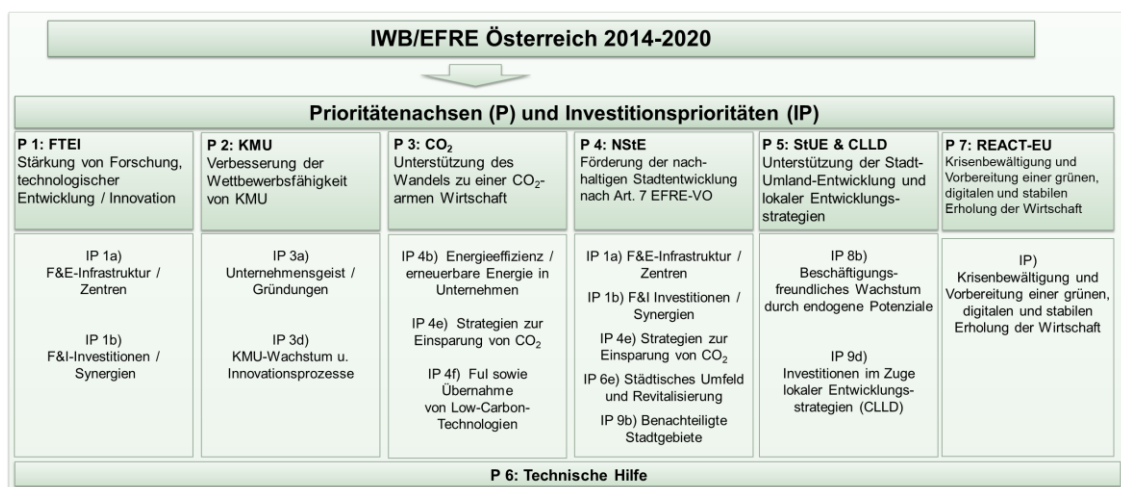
IWB/EFRE Österreich 2014-2020

Prioritätenachsen (P) und Investitionsprioritäten (IP)

P 1: FTEI
Stärkung von Forschung, technologischer Entwicklung / Innovation

IP 1a)
F&E-Infrastruktur / Zentren

IP 1b)
F&I-Investitionen / Synergien

P 2: KMU
Verbesserung der Wettbewerbsfähigkeit von KMU

IP 3a)
Unternehmensgeist / Gründungen

IP 3d)
KMU-Wachstum u. Innovationsprozesse

P 3: $CO_2$
Unterstützung des Wandels zu einer $CO_2$-armen Wirtschaft

IP 4b) Energieeffizienz / erneuerbare Energie in Unternehmen

IP 4e) Strategien zur Einsparung von $CO_2$

IP 4f) FuI sowie Übernahme von Low-Carbon-Technologien

P 4: NStE
Förderung der nachhaltigen Stadtentwicklung nach Art. 7 EFRE-VO

IP 1a) F&E-Infrastruktur / Zentren

IP 1b) F&I Investitionen / Synergien

IP 4e) Strategien zur Einsparung von $CO_2$

IP 6e) Städtisches Umfeld und Revitalisierung

IP 9b) Benachteiligte Stadtgebiete

P 5: StUE & CLLD
Unterstützung der Stadt-Umland-Entwicklung und lokaler Entwicklungsstrategien

IP 8b)
Beschäftigungsfreundliches Wachstum durch endogene Potenziale

IP 9d)
Investitionen im Zuge lokaler Entwicklungsstrategien (CLLD)

P 7: REACT-EU
Krisenbewältigung und Vorbereitung einer grünen, digitalen und stabilen Erholung der Wirtschaft

IP)
Krisenbewältigung und Vorbereitung einer grünen, digitalen und stabilen Erholung der Wirtschaft

P 6: Technische Hilfe